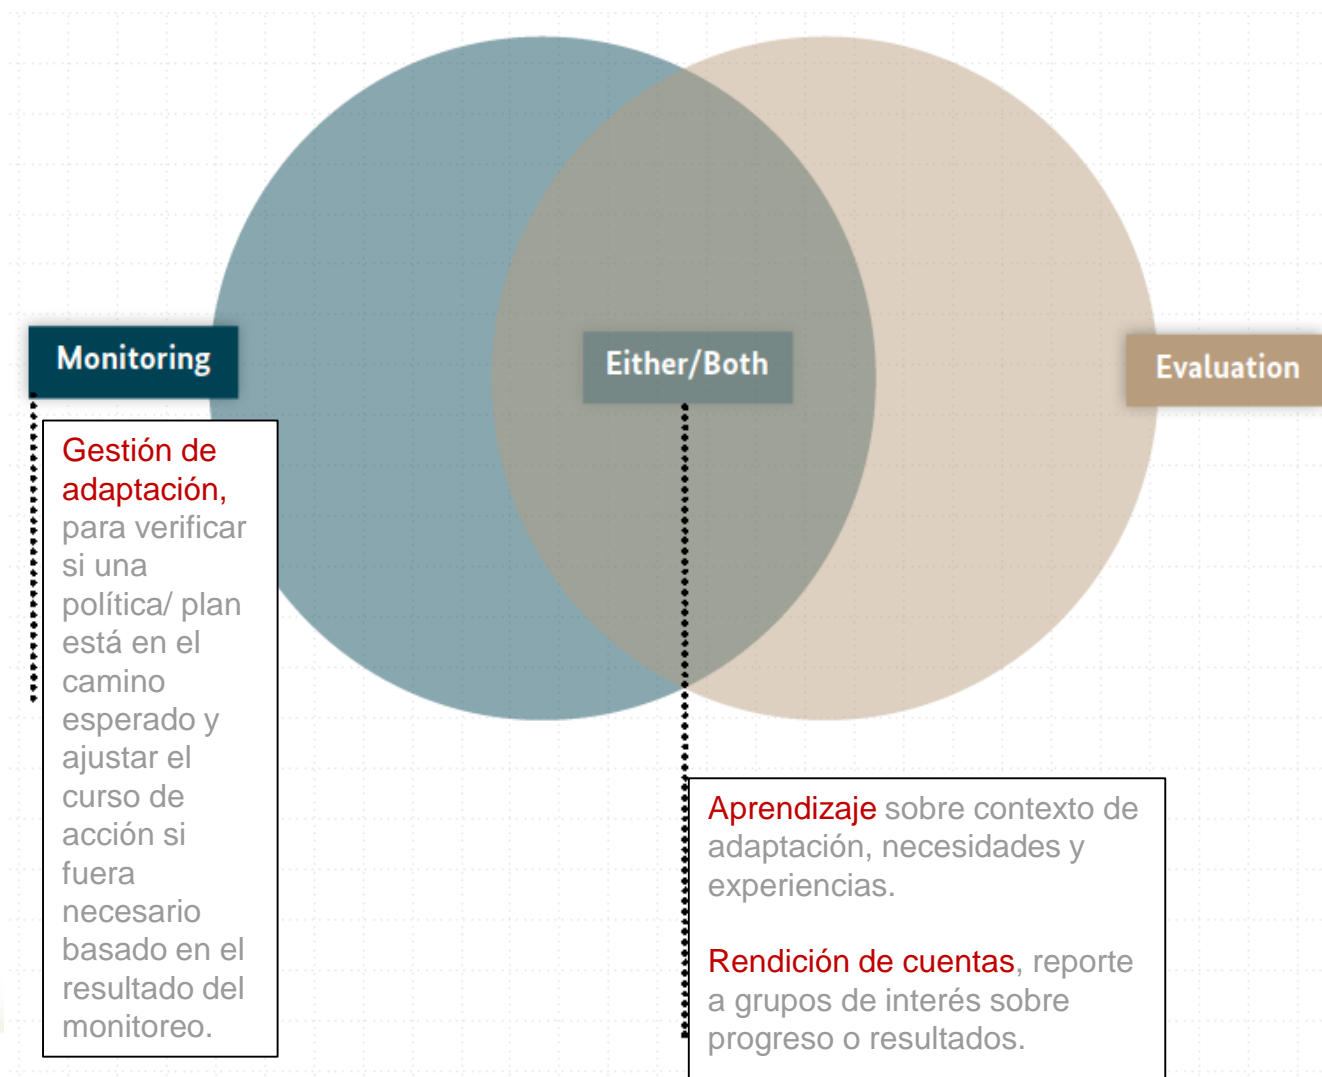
Monitoring

Either/Both

Evaluation

Gestión de adaptación, para verificar si una política/ plan está en el camino esperado y ajustar el curso de acción si fuera necesario basado en el resultado del monitoreo.

Aprendizaje sobre contexto de adaptación, necesidades y experiencias.

Rendición de cuentas, reporte a grupos de interés sobre progreso o resultados.